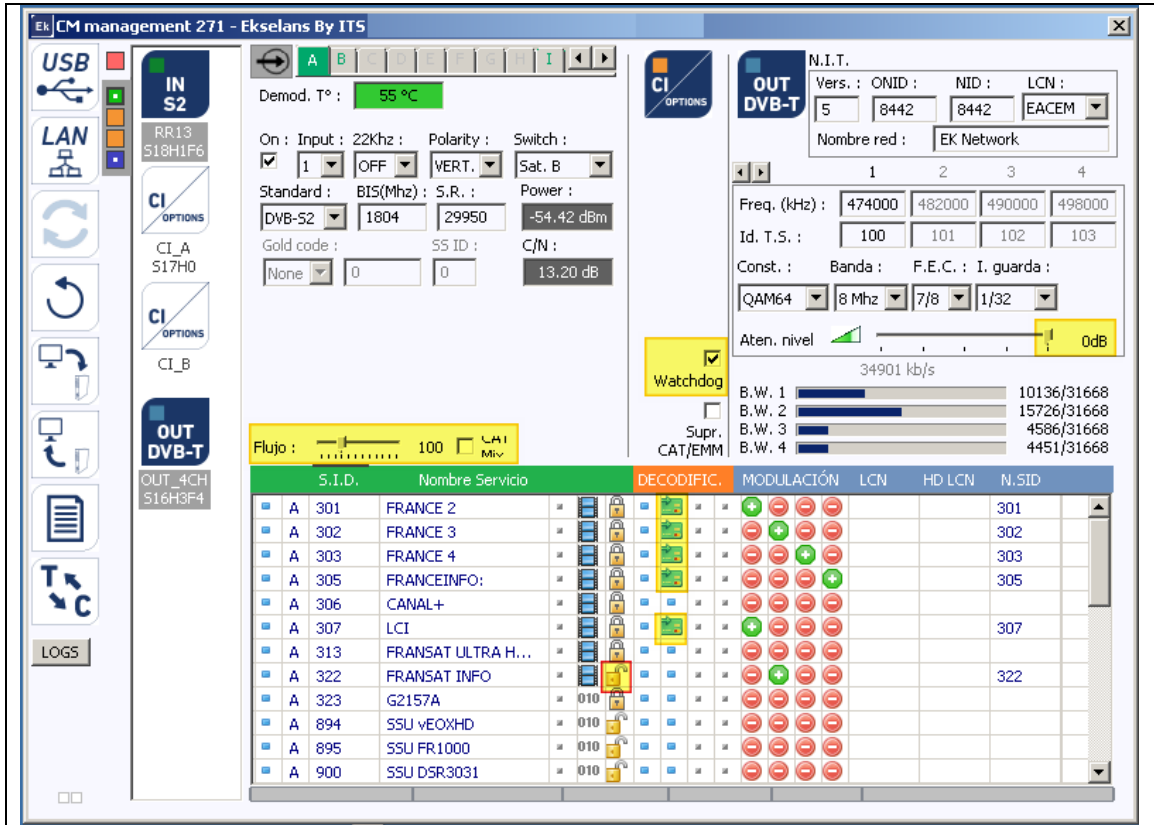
Ek CM management 271 - Ekselans By ITS

USB
LAN
LOGS

IN S2
RR13 S18H1F6

CI OPTIONS
CI_A S17H0

CI OPTIONS
CI_B

OUT DVB-T
OUT_4CH S16H3F4

A B C D E F G H I

Demod. T° : 55 °C

On : Input : 22Khz : Polarity : Switch :
☑ 1 OFF VERT. Sat. B
Standard : BIS(Mhz) : S.R. : Power :
DVB-S2 1804 29950 -54.42 dBm
Gold code : SS ID : C/N :
None 0 0 13.20 dB

CI OPTIONS

☑ Watchdog
Supr. CAT/EMM

OUT DVB-T
N.I.T.
Vers. : ONID : NID : LCN :
5 8442 8442 EACEM
Nombre red : EK Network

1 2 3 4
Freq. (kHz) : 474000 482000 490000 498000
Id. T.S. : 100 101 102 103
Const. : Banda : F.E.C. : I. guarda :
QAM64 8 Mhz 7/8 1/32
Aten. nivel 0dB
34901 kb/s
B.W. 1 10136/31668
B.W. 2 15726/31668
B.W. 3 4586/31668
B.W. 4 4451/31668

Flujo : 100 CAT Mix

| | | S.I.D. | Nombre Servicio | | | | DECODIFIC. | | | | MODULACIÓN | LCN | HD LCN | N.SID |
|---|---|---|---|---|---|---|---|---|---|---|---|---|---|---|
| | A | 301 | FRANCE 2 | | | | | | | | | | | 301 |
| | A | 302 | FRANCE 3 | | | | | | | | | | | 302 |
| | A | 303 | FRANCE 4 | | | | | | | | | | | 303 |
| | A | 305 | FRANCEINFO: | | | | | | | | | | | 305 |
| | A | 306 | CANAL+ | | | | | | | | | | | |
| | A | 307 | LCI | | | | | | | | | | | 307 |
| | A | 313 | FRANSAT ULTRA H... | | | | | | | | | | | |
| | A | 322 | FRANSAT INFO | | | | | | | | | | | 322 |
| | A | 323 | G2157A | | 010 | | | | | | | | | |
| | A | 894 | SSU vEOXHD | | 010 | | | | | | | | | |
| | A | 895 | SSU FR1000 | | 010 | | | | | | | | | |
| | A | 900 | SSU DSR3031 | | 010 | | | | | | | | | |